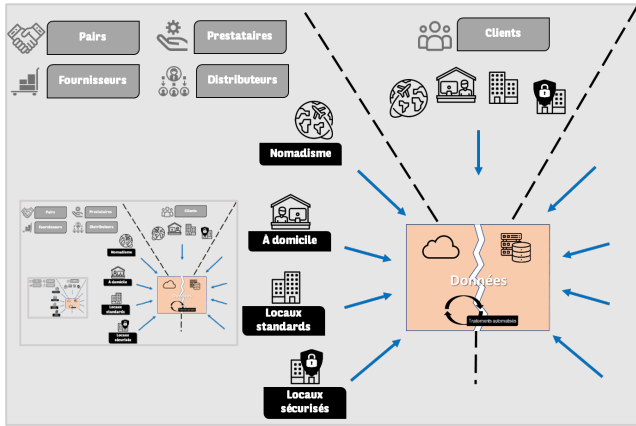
Pairs
Prestataires
Fournisseurs
Distributeurs
Clients
Nomadisme
À domicile
Locaux standards
Locaux sécurisés
Données
Traitements automatisés
Pairs
Prestataires
Clients
Fournisseurs
Distributeurs
Nomadisme
À domicile
Locaux standards
Locaux sécurisés